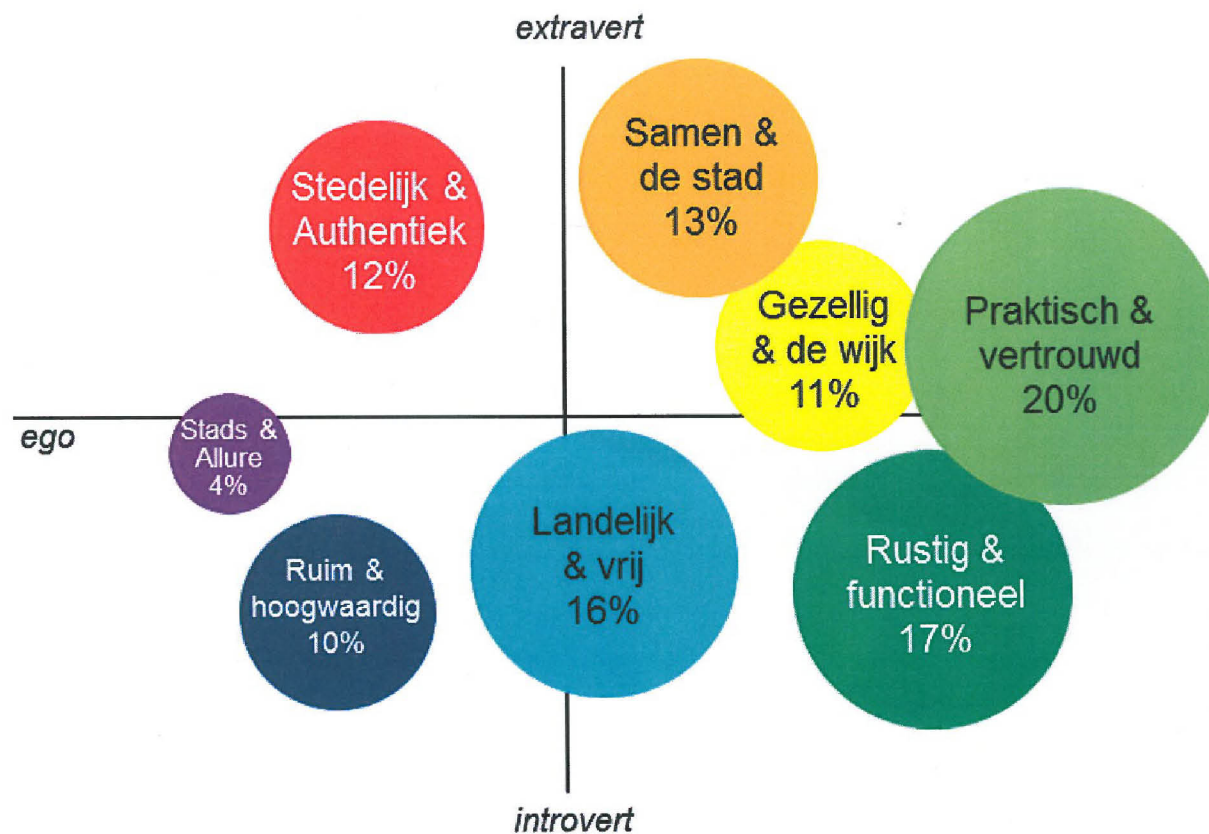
extravert

Stedelijk & Authentiek 12%

Samen & de stad 13%

Gezellig & de wijk 11%

Praktisch & vertrouwd 20%

ego

Stads & Allure 4%

Ruim & hoogwaardig 10%

Landelijk & vrij 16%

Rustig & functioneel 17%

introvert